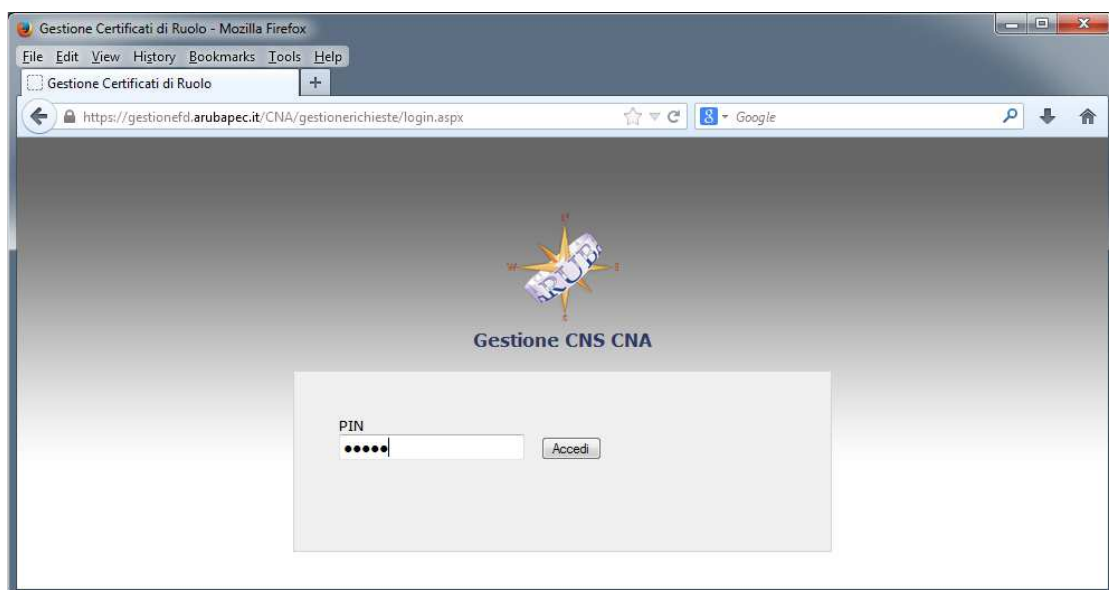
Gestione Certificati di Ruolo - Mozilla Firefox

File Edit View History Bookmarks Tools Help

Gestione Certificati di Ruolo

+

https://gestionefd.arubapec.it/CNA/gestionerichieste/login.aspx

Google

ARUBA

Gestione CNS CNA

PIN

•••••

Accedi